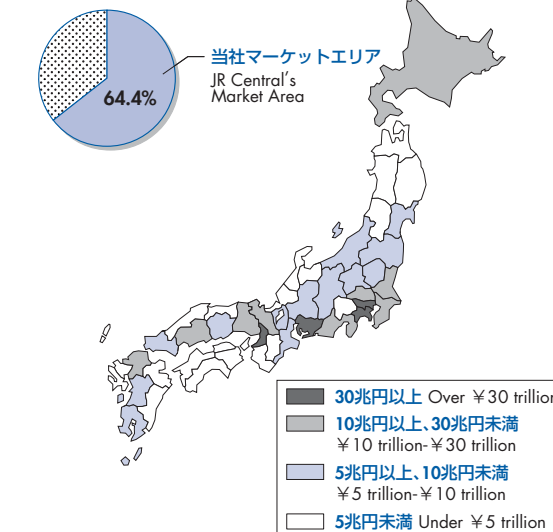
64.4%

当社マーケットエリア
JR Central's
Market Area

30兆円以上 Over ￥30 trillion
10兆円以上、30兆円未満
￥10 trillion-￥30 trillion
5兆円以上、10兆円未満
￥5 trillion-￥10 trillion
5兆円未満 Under ￥5 trillion